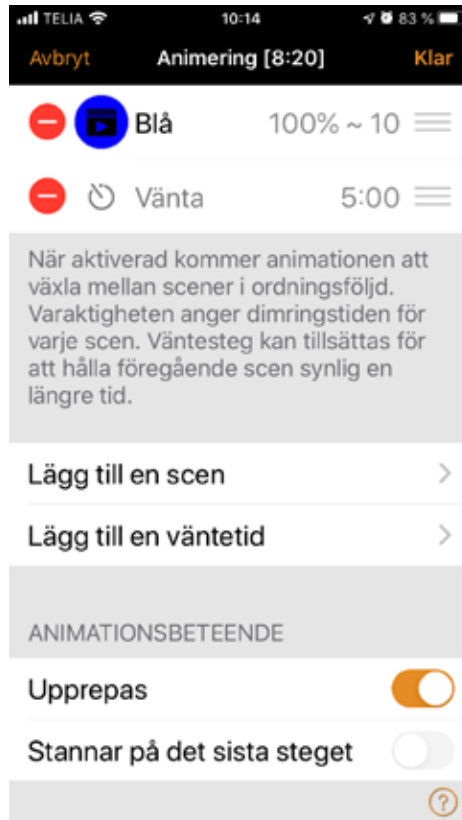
TELIA 10:14 83 %

Avbryt Animering [8:20] Klar

Blå 100% ~ 10

Vänta 5:00

När aktiverad kommer animationen att växla mellan scener i ordningsföljd. Varaktigheten anger dimringstiden för varje scen. Väntesteg kan tillsättas för att hålla föregående scen synlig en längre tid.

Lägg till en scen

Lägg till en väntetid

ANIMATIONSBETEENDE

Upprepas

Stannar på det sista steget

?